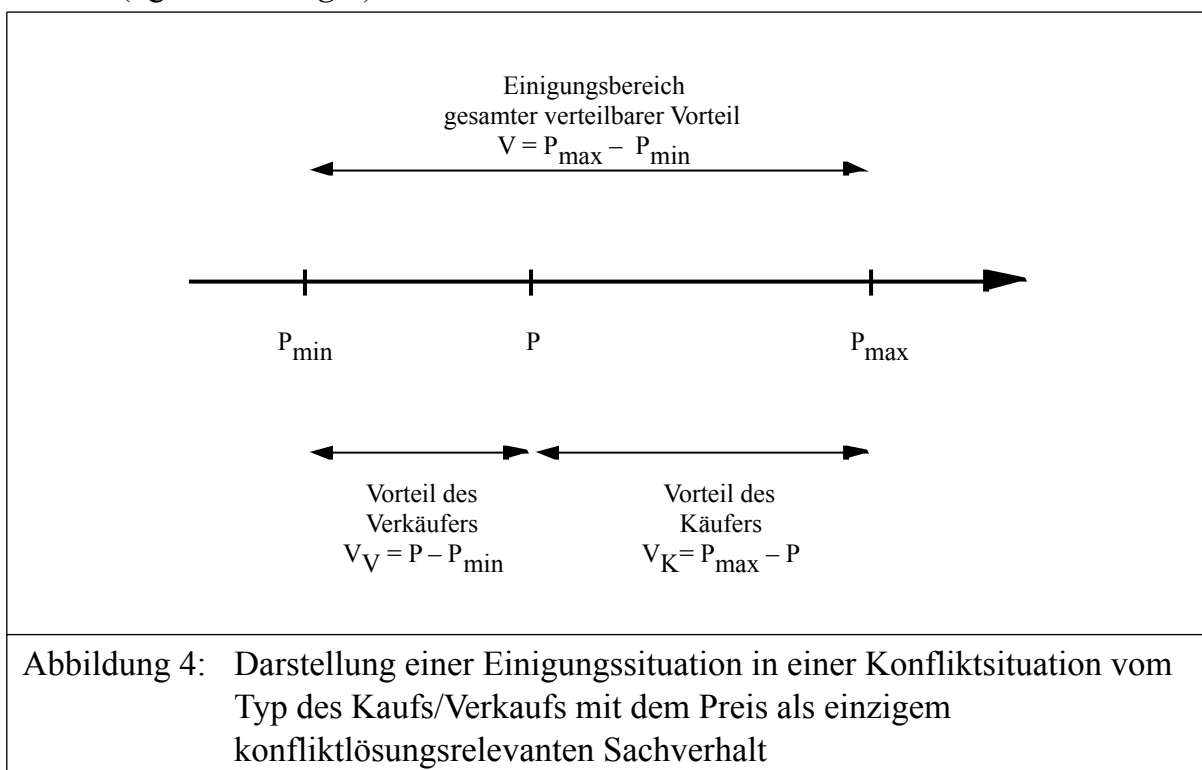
Einigungsbereich
gesamter verteilbarer Vorteil
$V = P_{max} - P_{min}$

$P_{min}$

$P$

$P_{max}$

Vorteil des Verkäufers
$V_V = P - P_{min}$

Vorteil des Käufers
$V_K = P_{max} - P$

Abbildung 4: Darstellung einer Einigungssituation in einer Konfliktsituation vom Typ des Kaufs/Verkaufs mit dem Preis als einzigem konfliktlösungsrelevanten Sachverhalt